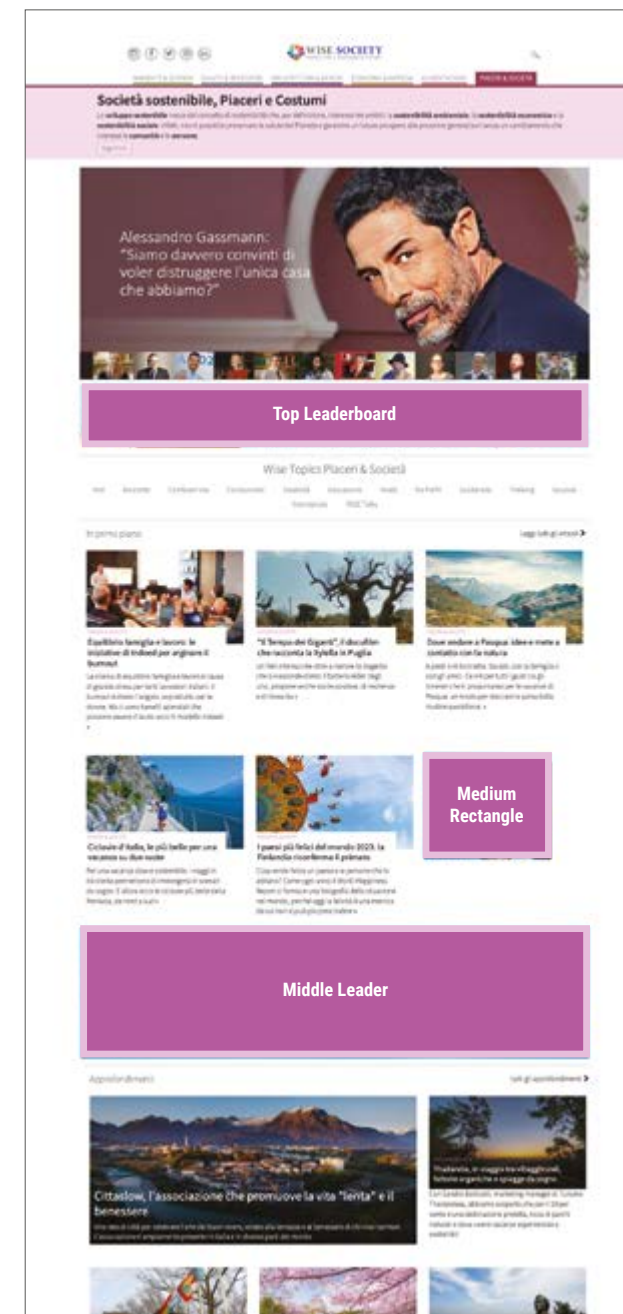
WISE SOCIETY

PIACERI & SOCIETÀ

Società sostenibile, Piaceri e Costumi

Lo sviluppo sostenibile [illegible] sostenibilità ambientale, la sostenibilità economica e la sostenibilità sociale. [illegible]

Alessandro Gassmann: "Siamo davvero convinti di voler distruggere l'unica casa che abbiamo?"

Top Leaderboard

Wise Topics Piaceri & Società

In primo piano

Leggi tutti gli articoli

Equilibrio famiglia e lavoro: le iniziative di Indeed per arginare il burnout

"Il Tempio dei Giganti", il docufilm che racconta la Xylella in Puglia

Dove andare a Pasqua: idee e mete a contatto con la natura

Cicloviedi d'Italia, le più belle per una vacanza su due ruote

I paesi più felici del mondo 2023: la Finlandia riconferma il primato

Medium Rectangle

Middle Leader

Approfondimenti

Tutti gli approfondimenti

Cittaslow, l'associazione che promuove la vita "lenta" e il benessere

Thailandia, in viaggio tra villaggi rurali, fattorie organiche e spiagge da sogno